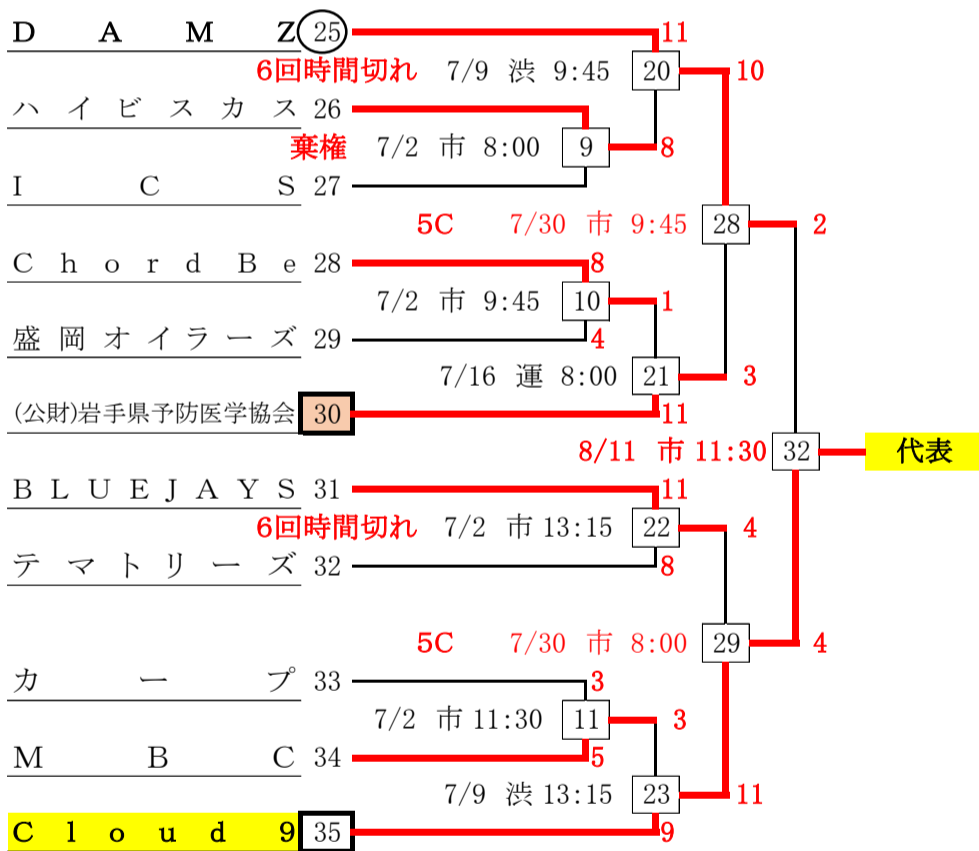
D A M Z 25
6回時間切れ 7/9 渋 9:45 20
11
10
ハイビスカス 26
棄権 7/2 市 8:00 9
8
I C S 27
5C 7/30 市 9:45 28
2
Chord Be 28
8
7/2 市 9:45 10
1
盛岡オイラーズ 29
4
7/16 運 8:00 21
3
(公財)岩手県予防医学協会 30
11
8/11 市 11:30 32
代表
BLUEJAYS 31
11
6回時間切れ 7/2 市 13:15 22
4
テマトリーズ 32
8
5C 7/30 市 8:00 29
4
カープ 33
3
7/2 市 11:30 11
3
M B C 34
5
7/9 渋 13:15 23
11
Cloud 9 35
9